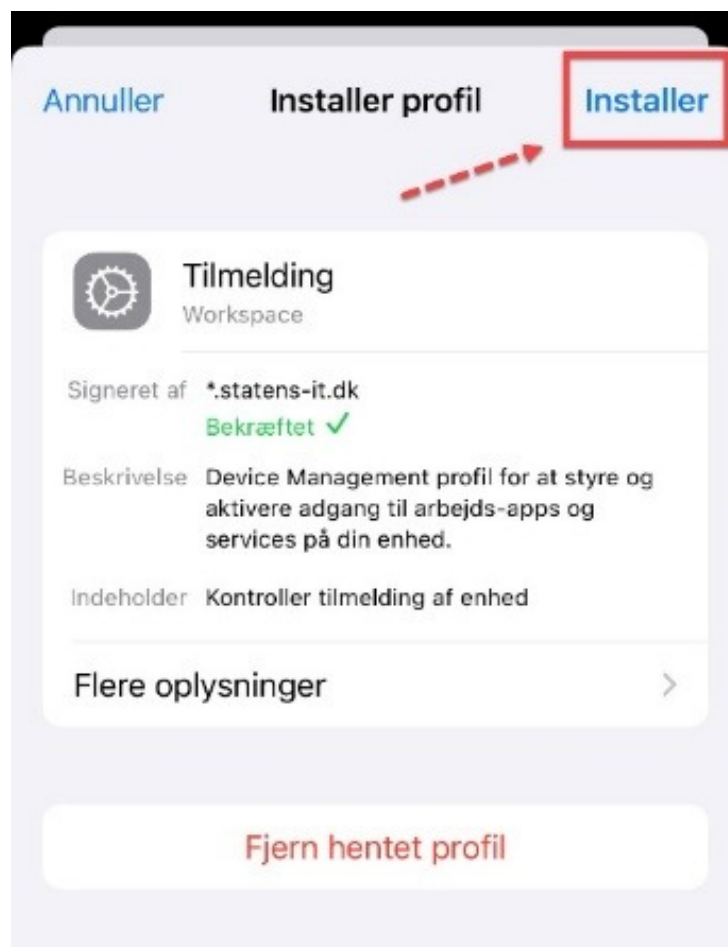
Annuller Installer profil Installer

Tilmelding
Workspace

Signeret af *.statens-it.dk
Bekræftet ✓

Beskrivelse Device Management profil for at styre og aktivere adgang til arbejds-apps og services på din enhed.

Indeholder Kontroller tilmelding af enhed

Flere oplysninger >

Fjern hentet profil